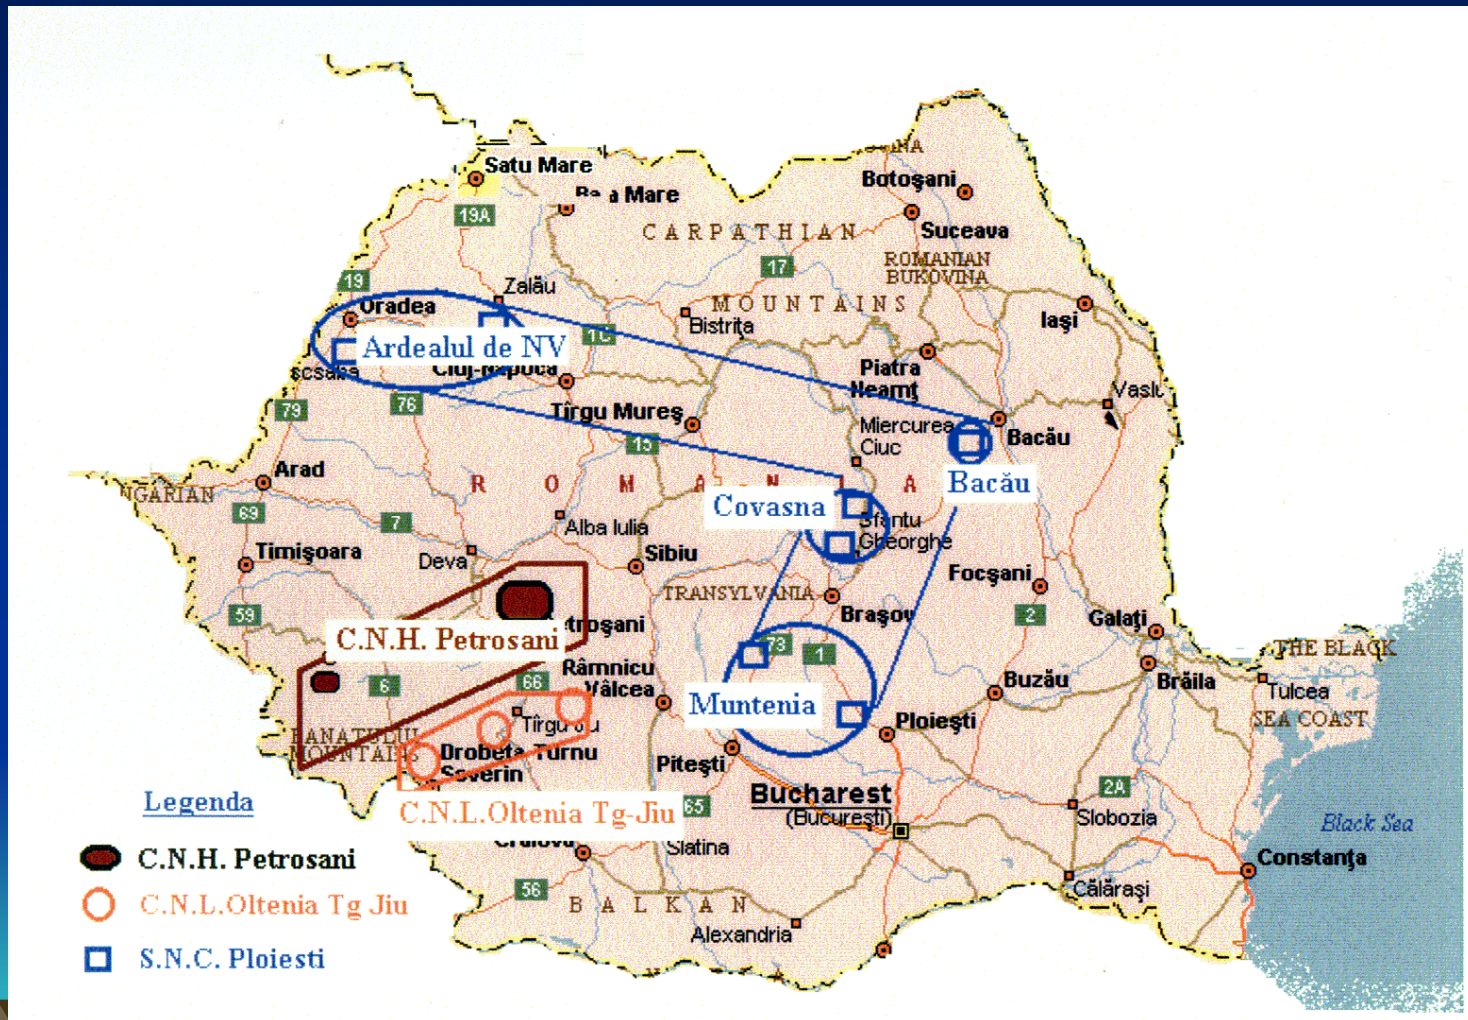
Satu Mare
Ba a Mare
Botoşani
Suceava
CARPATHIAN
ROMANIAN BUKOVINA
MOUNTAINS
19A
17
19
Zalău
Oradea
Bistriţa
Iaşi
Ardealul de NV
Cluj-Napoca
Piatra Neamţ
Vaslu
76
79
Tîrgu Mureş
Miercurea Ciuc
Bacău
15
Arad
NGARIAN
R O M A N I A
Bacău
Covasna
69
7
Alba Iulia
Sfântu Gheorghe
Timişoara
Deva
Sibiu
Focşani
TRANSYLVANIA
Braşov
59
Petroşani
C.N.H. Petrosani
2
Galaţi
73
1
THE BLACK
Râmnicu Vâlcea
Brăila
6
66
Buzău
Tulcea
Muntenia
SEA COAST
BANAT MOUNTAINS
Tîrgu Jiu
Ploieşti
Drobeta Turnu Severin
Piteşti
2A
Legenda
Bucharest (Bucureşti)
65
C.N.L.Oltenia Tg-Jiu
Slobozia
Black Sea
Craiova
Slatina
C.N.H. Petrosani
Constanţa
C.N.L.Oltenia Tg Jiu
56
Călăraşi
BALKAN
Alexandria
S.N.C. Ploiesti